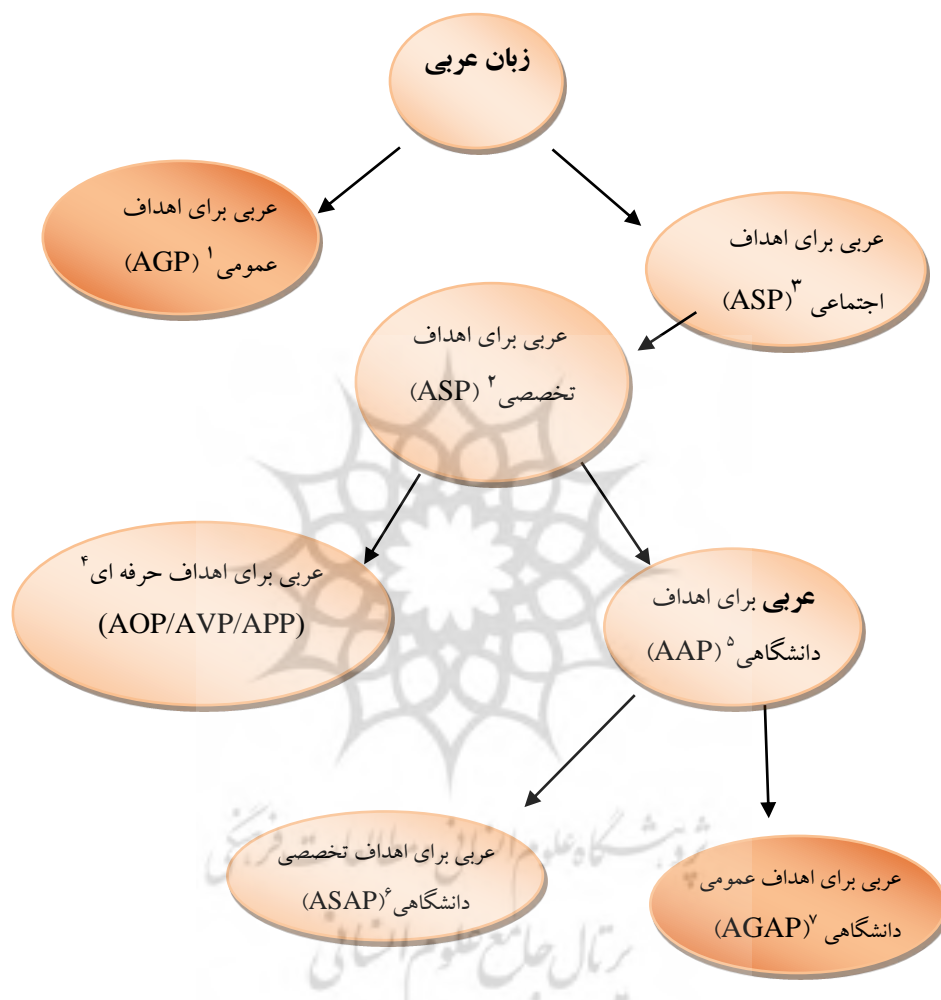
زبان عربی

عربی برای اهداف عمومی$^1$ (AGP)

عربی برای اهداف اجتماعی$^۳$ (ASP)

عربی برای اهداف تخصصی$^۲$ (ASP)

عربی برای اهداف حرفه ای$^۴$ (AOP/AVP/APP)

عربی برای اهداف دانشگاهی$^۵$ (AAP)

عربی برای اهداف تخصصی دانشگاهی$^۶$ (ASAP)

عربی برای اهداف عمومی دانشگاهی$^۷$ (AGAP)

پژوهشگاه علوم انسانی و مطالعات فرهنگی
پرتال جامع علوم انسانی